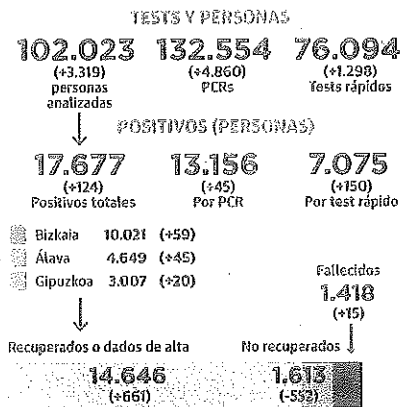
TESTS Y PERSONAS

102.023
(+3.319)
personas analizadas

132.554
(+4.860)
PCRs

76.094
(+1.298)
Tests rápidos

POSITIVOS (PERSONAS)

17.677
(+124)
Positivos totales

13.156
(+45)
Por PCR

7.075
(+150)
Por test rápido

Bizkaia 10.021 (+59)
Álava 4.649 (+45)
Gipuzkoa 3.007 (+20)

Fallecidos
1.418
(+15)

Recuperados o dados de alta
14.646
(+661)

No recuperados
1.613
(-552)